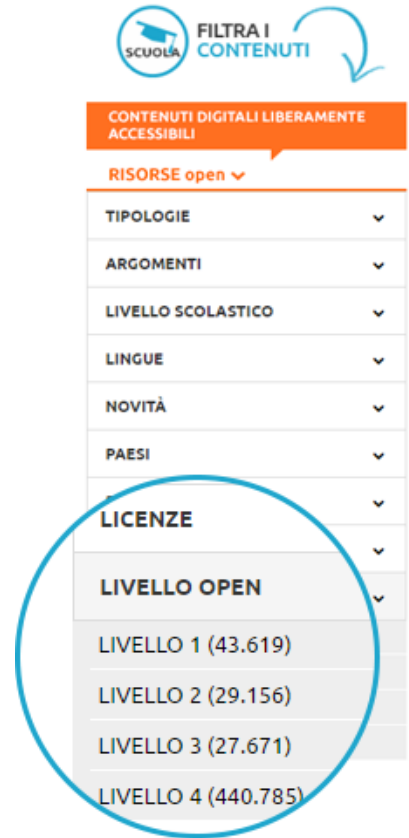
SCUOLA
FILTRA I CONTENUTI

CONTENUTI DIGITALI LIBERAMENTE ACCESSIBILI

RISORSE open

TIPOLOGIE

ARGOMENTI

LIVELLO SCOLASTICO

LINGUE

NOVITÀ

PAESI

LICENZE

LIVELLO OPEN

LIVELLO 1 (43.619)

LIVELLO 2 (29.156)

LIVELLO 3 (27.671)

LIVELLO 4 (440.785)